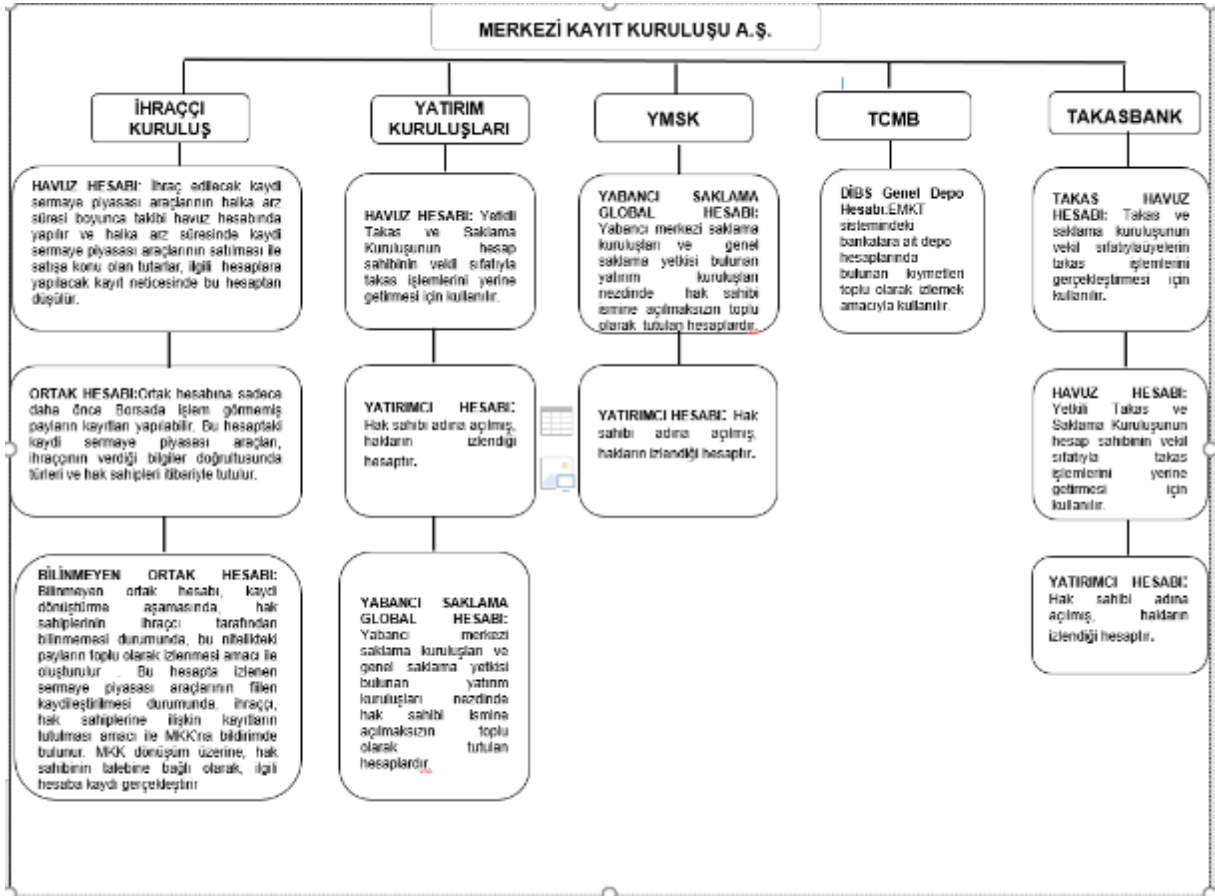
MERKEZİ KAYIT KURULUŞU A.Ş.

İHRAÇÇI KURULUŞ

HAVUZ HESABI: İhraç edilecek kaydi sermaye piyasası araçlarının halka arz süresi boyunca takibi havuz hesabında yapılır ve halka arz süresinde kaydi sermaye piyasası araçlarının satılması ile satışa konu olan tutarlar, ilgili hesaplara yapılacak kayıt neticesinde bu hesaptan düşülür.

ORTAK HESABI:Ortak hesabına sadece daha önce Borsada işlem görmemiş payların kayıtları yapılabilir. Bu hesaptaki kaydi sermaye piyasası araçları, ihraççının verdiği bilgiler doğrultusunda türleri ve hak sahipleri itibariyle tutulur.

BİLİNMEYEN ORTAK HESABI: Bilinmeyen ortak hesabı, kaydi dönüştürme aşamasında, hak sahiplerinin ihraççı tarafından bilinmemesi durumunda, bu nitelikteki payların toplu olarak izlenmesi amacı ile oluşturulur . Bu hesapta izlenen sermaye piyasası araçlarının fiilen kaydileştirilmesi durumunda, ihraççı, hak sahiplerine ilişkin kayıtların tutulması amacı ile MKK'na bildirimde bulunur. MKK dönüşüm üzerine, hak sahibinin talebine bağlı olarak, ilgili hesaba kaydı gerçekleştirir

YATIRIM KURULUŞLARI

HAVUZ HESABI: Yetkili Takas ve Saklama Kuruluşunun hesap sahibinin vekil sıfatıyla takas işlemlerini yerine getirmesi için kullanılır.

YATIRIMCI HESABI: Hak sahibi adına açılmış, hakların izlendiği hesaptır.

YABANCI SAKLAMA GLOBAL HESABI: Yabancı merkezi saklama kuruluşları ve genel saklama yetkisi bulunan yatırım kuruluşları nezdinde hak sahibi ismine açılmaksızın toplu olarak tutulan hesaplardır.

YMSK

YABANCI SAKLAMA GLOBAL HESABI: Yabancı merkezi saklama kuruluşları ve genel saklama yetkisi bulunan yatırım kuruluşları nezdinde hak sahibi ismine açılmaksızın toplu olarak tutulan hesaplardır.

YATIRIMCI HESABI: Hak sahibi adına açılmış, hakların izlendiği hesaptır.

TCMB

DİBS Genel Depo Hesabı:EMKT sistemindeki bankalara ait depo hesaplarında bulunan kıymetleri toplu olarak izlemek amacıyla kullanılır.

TAKASBANK

TAKAS HAVUZ HESABI: Takas ve saklama kuruluşunun vekil sıfatıylaüyelerin takas işlemlerini gerçekleştirmesi için kullanılır.

HAVUZ HESABI: Yetkili Takas ve Saklama Kuruluşunun hesap sahibinin vekil sıfatıyla takas işlemlerini yerine getirmesi için kullanılır.

YATIRIMCI HESABI: Hak sahibi adına açılmış, hakların izlendiği hesaptır.